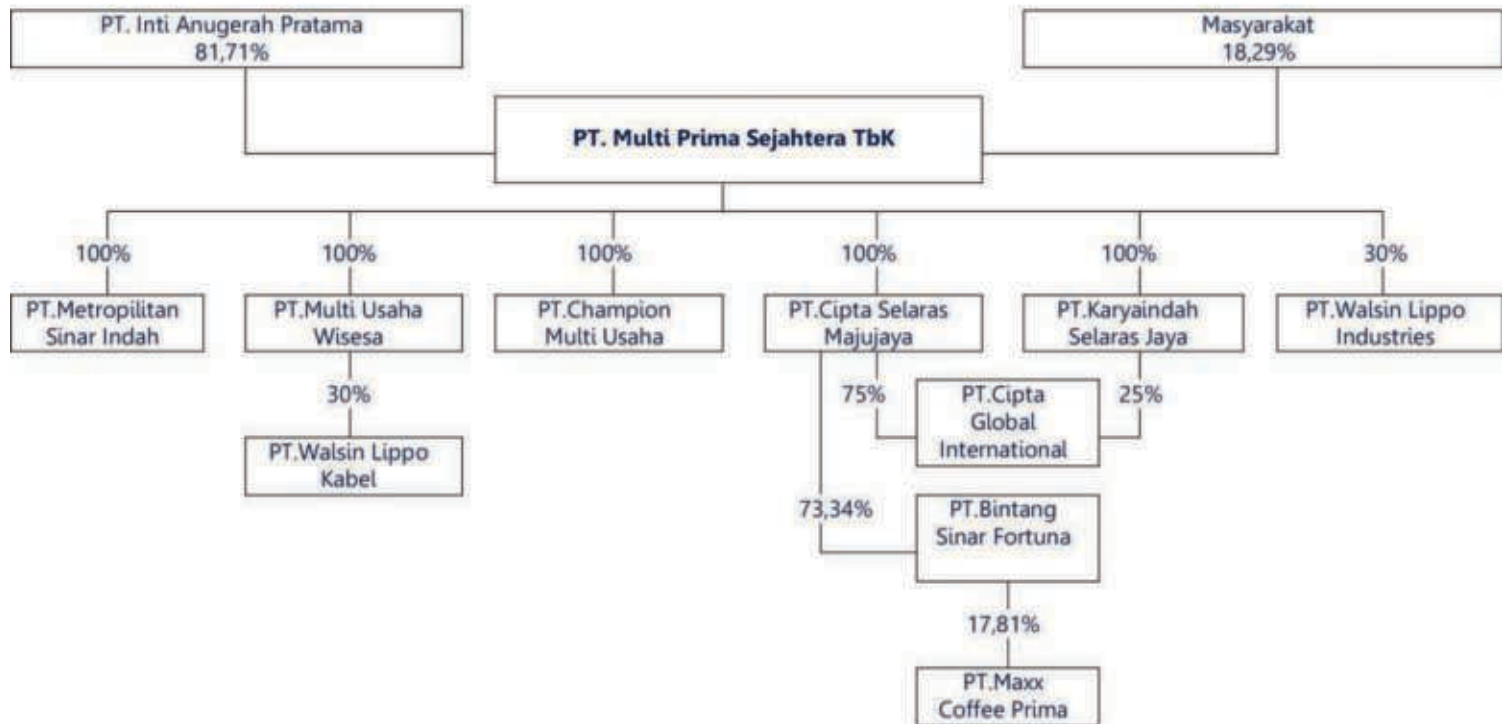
PT. Inti Anugerah Pratama
81,71%

Masyarakat
18,29%

PT. Multi Prima Sejahtera TbK

100%
PT.Metropilitan Sinar Indah

100%
PT.Multi Usaha Wisesa

30%
PT.Walsin Lippo Kabel

100%
PT.Champion Multi Usaha

100%
PT.Cipta Selaras Majujaya

75%
PT.Cipta Global International

25%

73,34%
PT.Bintang Sinar Fortuna

17,81%
PT.Maxx Coffee Prima

100%
PT.Karyaindah Selaras Jaya

30%
PT.Walsin Lippo Industries